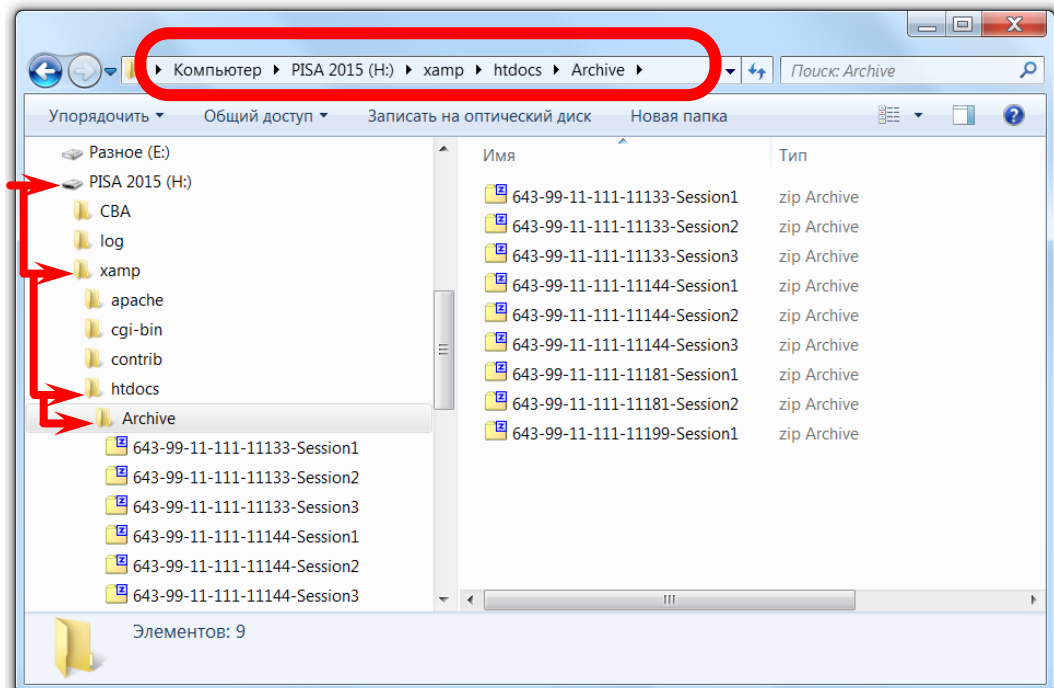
Компьютер ▸ PISA 2015 (H:) ▸ xamp ▸ htdocs ▸ Archive ▸

Поиск: Archive

Упорядочить ▾ Общий доступ ▾ Записать на оптический диск Новая папка

Разное (E:)
PISA 2015 (H:)
CBA
log
xamp
apache
cgi-bin
contrib
htdocs
Archive
643-99-11-111-11133-Session1
643-99-11-111-11133-Session2
643-99-11-111-11133-Session3
643-99-11-111-11144-Session1
643-99-11-111-11144-Session2
643-99-11-111-11144-Session3

| Имя | Тип |
|---|---|
| 643-99-11-111-11133-Session1 | zip Archive |
| 643-99-11-111-11133-Session2 | zip Archive |
| 643-99-11-111-11133-Session3 | zip Archive |
| 643-99-11-111-11144-Session1 | zip Archive |
| 643-99-11-111-11144-Session2 | zip Archive |
| 643-99-11-111-11144-Session3 | zip Archive |
| 643-99-11-111-11181-Session1 | zip Archive |
| 643-99-11-111-11181-Session2 | zip Archive |
| 643-99-11-111-11199-Session1 | zip Archive |

Элементов: 9